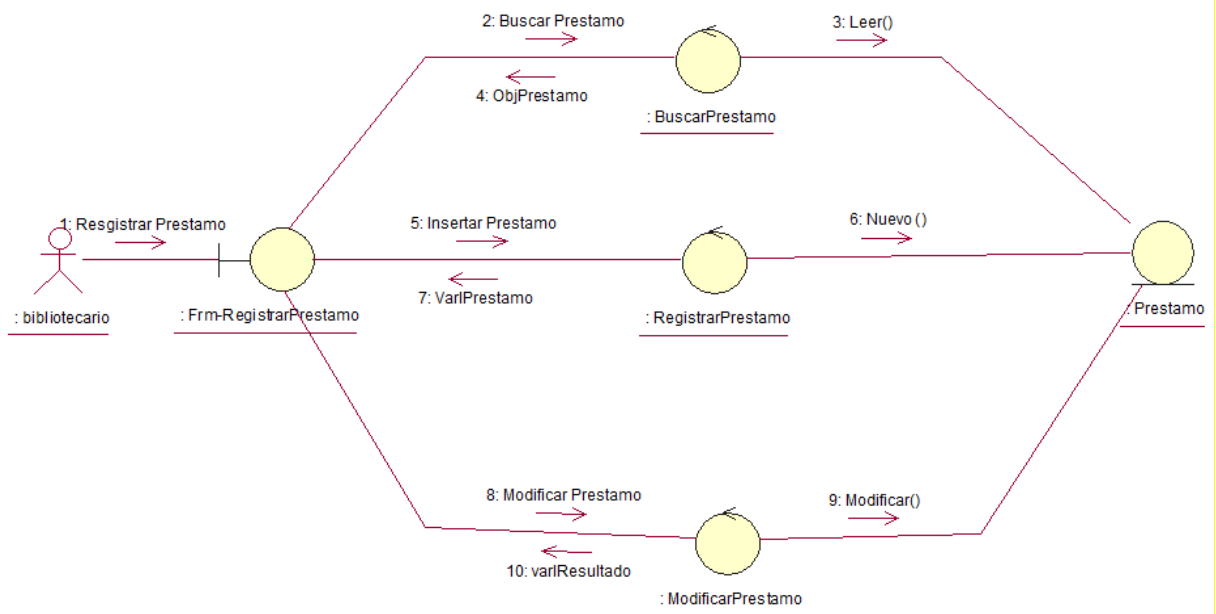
2: Buscar Prestamo

3: Leer()

4: ObjPrestamo

: BuscarPrestamo

1: Resgistrar Prestamo

5: Insertar Prestamo

6: Nuevo ()

: bibliotecario

: Frm-RegistrarPrestamo

7: VarlPrestamo

: RegistrarPrestamo

: Prestamo

8: Modificar Prestamo

9: Modificar()

10: varlResultado

: ModificarPrestamo